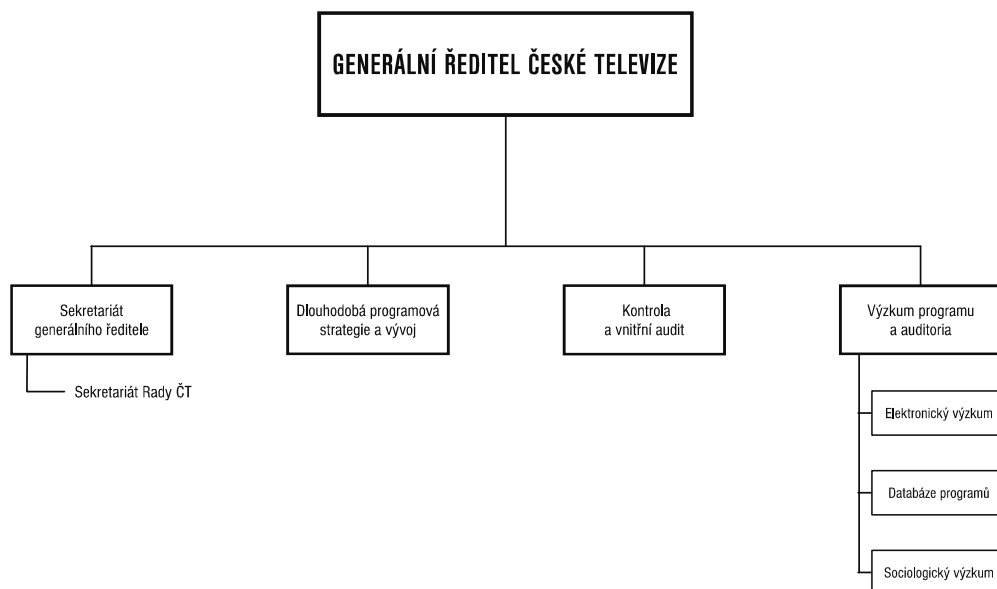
GENERÁLNÍ ŘEDITEL ČESKÉ TELEVIZE

Sekretariát generálního ředitele

Sekretariát Rady ČT

Dlouhodobá programová strategie a vývoj

Kontrola a vnitřní audit

Výzkum programu a auditoria

Elektronický výzkum

Databáze programů

Sociologický výzkum